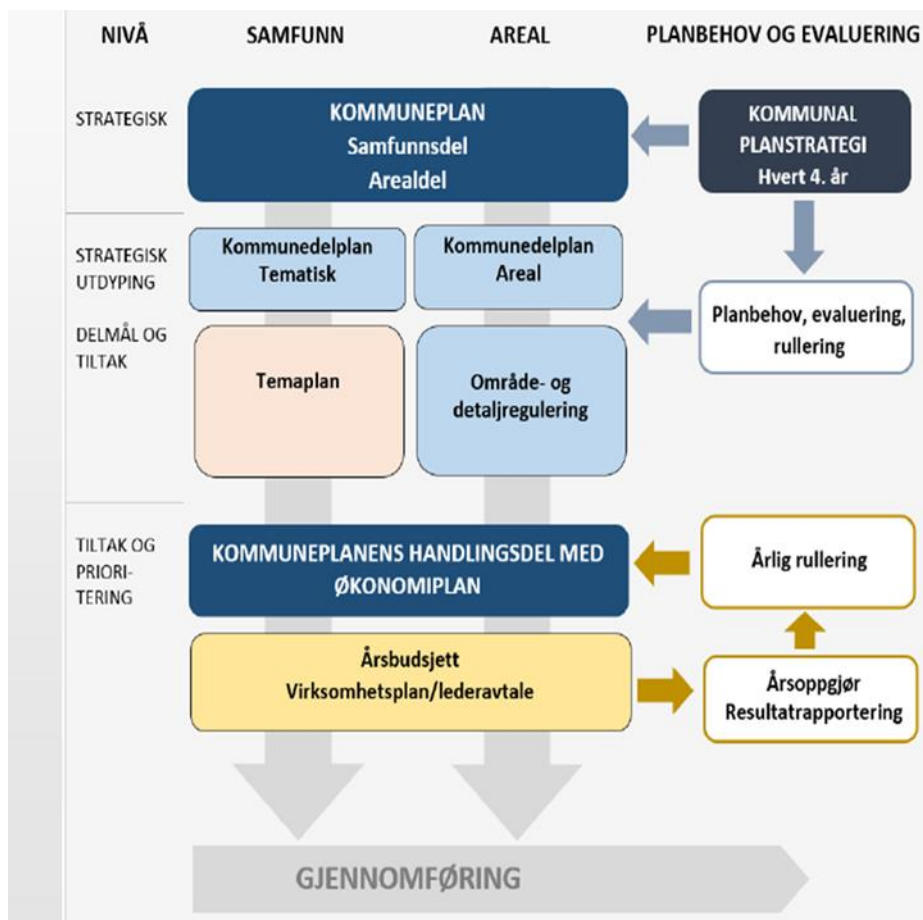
NIVÅ SAMFUNN AREAL PLANBEHOV OG EVALUERING

STRATEGISK

KOMMUNEPLAN
Samfunnsdel
Arealdel

KOMMUNAL PLANSTRATEGI
Hvert 4. år

STRATEGISK UTDYPING

Kommunedelplan Tematisk

Kommunedelplan Areal

DELMÅL OG TILTAK

Planbehov, evaluering, rullering

Temaplan

Område- og detaljregulering

TILTAK OG PRIORI-TERING

KOMMUNEPLANENS HANDLINGSDEL MED ØKONOMIPLAN

Årlig rullering

Årsbudsjett
Virksomhetsplan/lederavtale

Årsoppgjør
Resultatrapportering

GJENNOMFØRING